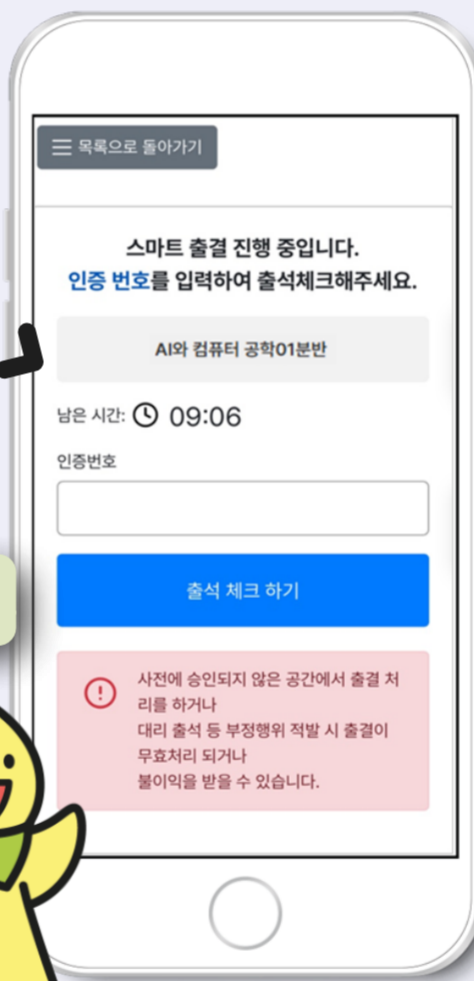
목록으로 돌아가기

스마트 출결 진행 중입니다.
인증 번호를 입력하여 출석체크해주세요.

AI와 컴퓨터 공학01분반

남은 시간: 09:06

인증번호

출석 체크 하기

사전에 승인되지 않은 공간에서 출결 처리를 하거나
대리 출석 등 부정행위 적발 시 출결이 무효처리 되거나
불이익을 받을 수 있습니다.